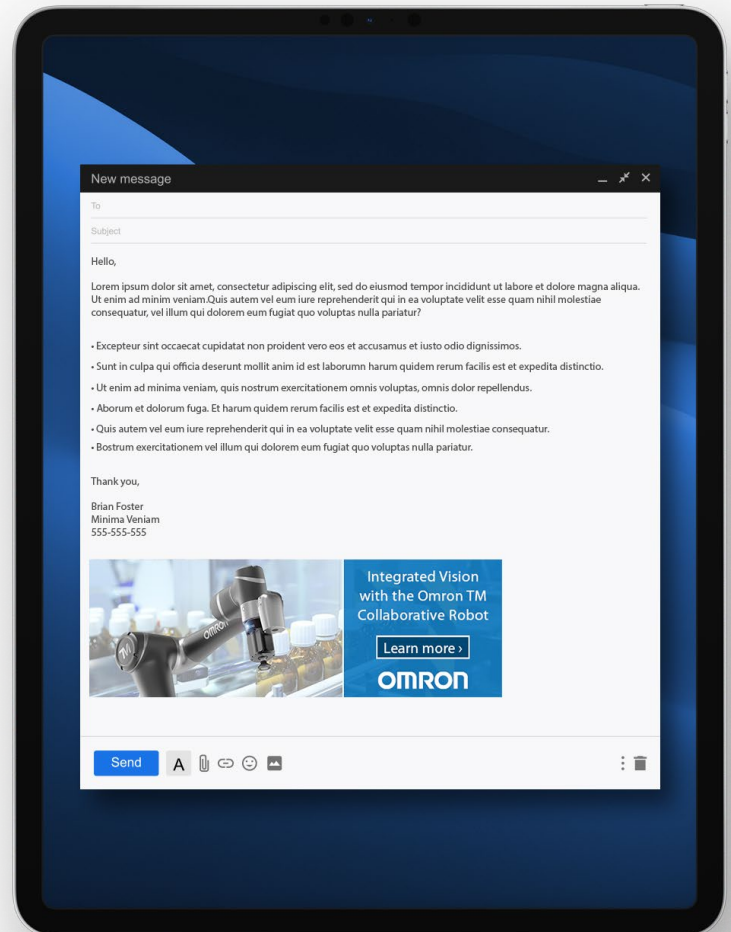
New message

To

Subject

Hello,

Lorem ipsum dolor sit amet, consectetur adipiscing elit, sed do eiusmod tempor incididunt ut labore et dolore magna aliqua. Ut enim ad minim veniam.Quis autem vel eum iure reprehenderit qui in ea voluptate velit esse quam nihil molestiae consequatur, vel illum qui dolorem eum fugiat quo voluptas nulla pariatur?

• Excepteur sint occaecat cupidatat non proident vero eos et accusamus et iusto odio dignissimos.
• Sunt in culpa qui officia deserunt mollit anim id est laborumn harum quidem rerum facilis est et expedita distinctio.
• Ut enim ad minima veniam, quis nostrum exercitationem omnis voluptas, omnis dolor repellendus.
• Aborum et dolorum fuga. Et harum quidem rerum facilis est et expedita distinctio.
• Quis autem vel eum iure reprehenderit qui in ea voluptate velit esse quam nihil molestiae consequatur.
• Bostrum exercitationem vel illum qui dolorem eum fugiat quo voluptas nulla pariatur.

Thank you,

Brian Foster
Minima Veniam
555-555-555

OMRON

Integrated Vision with the Omron TM Collaborative Robot

Learn more ›

OMRON

Send A